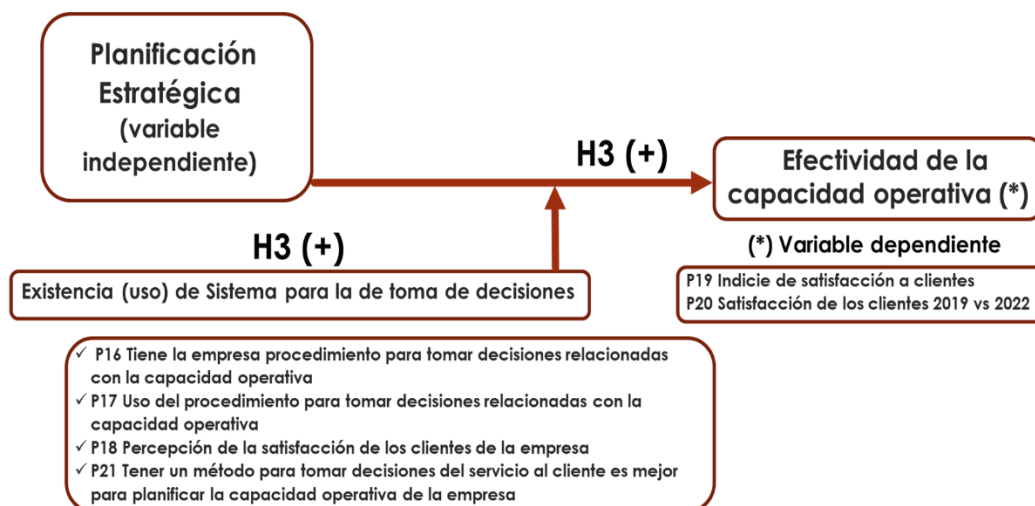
Planificación Estratégica (variable independiente)

H3 (+)

Efectividad de la capacidad operativa (*)

H3 (+)

(*) Variable dependiente

Existencia (uso) de Sistema para la de toma de decisiones

P19 Indicie de satisfacción a clientes
P20 Satisfacción de los clientes 2019 vs 2022

✓ P16 Tiene la empresa procedimiento para tomar decisiones relacionadas con la capacidad operativa
✓ P17 Uso del procedimiento para tomar decisiones relacionadas con la capacidad operativa
✓ P18 Percepción de la satisfacción de los clientes de la empresa
✓ P21 Tener un método para tomar decisiones del servicio al cliente es mejor para planificar la capacidad operativa de la empresa